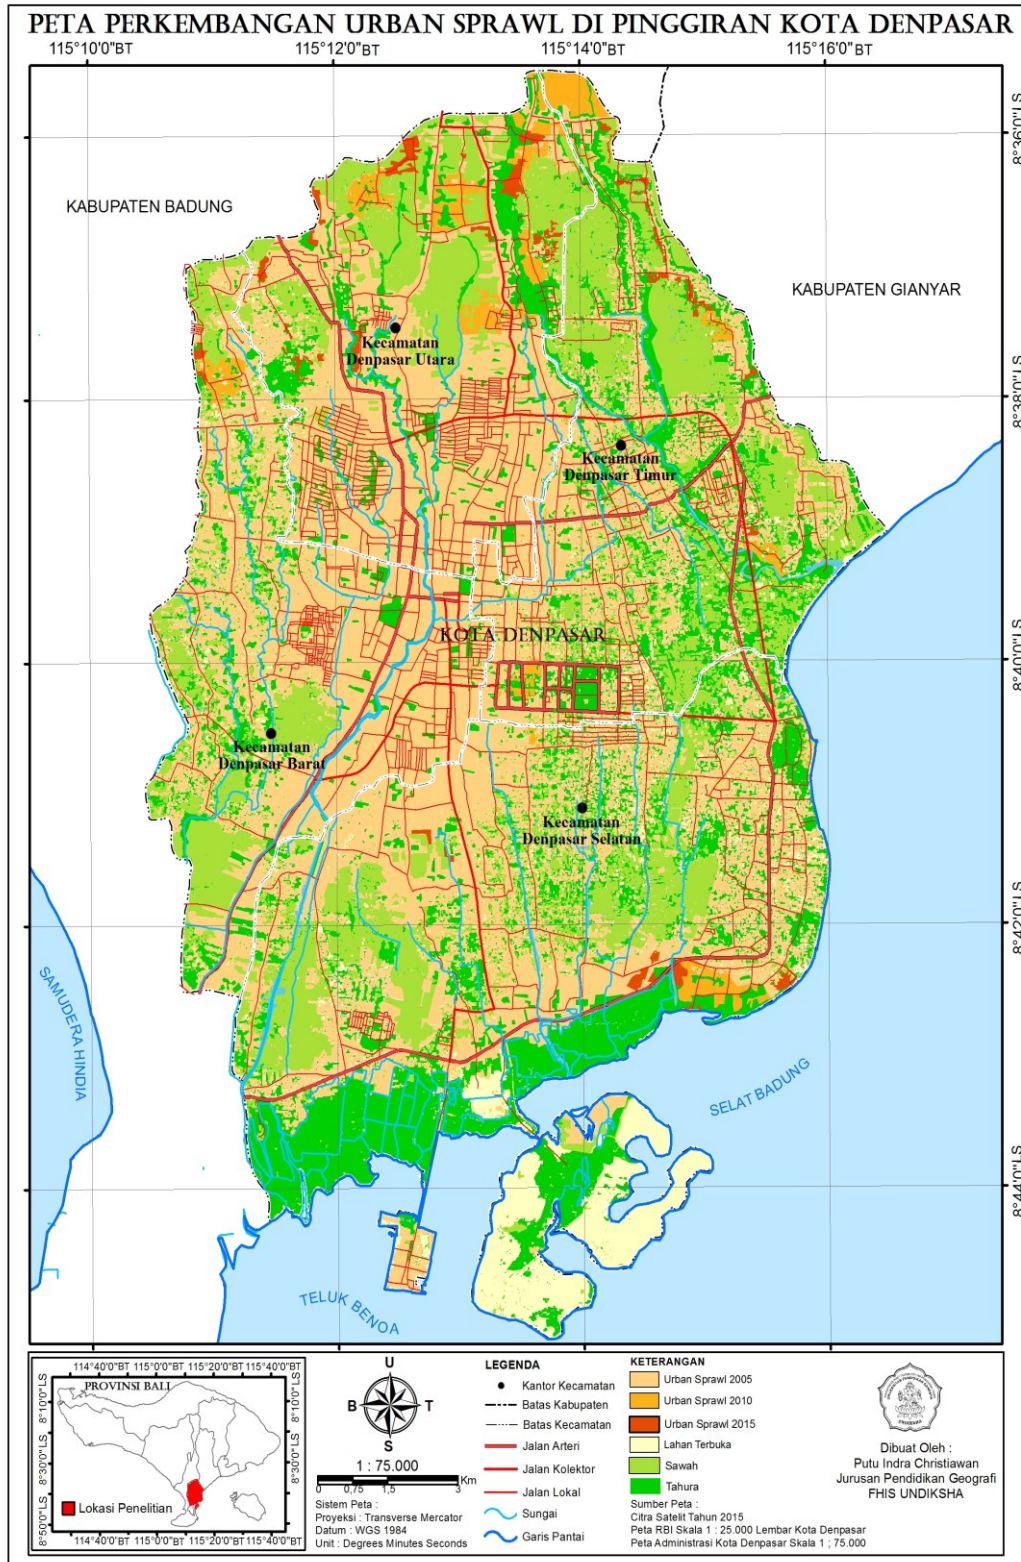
PETA PERKEMBANGAN URBAN SPRAWL DI PINGGIRAN KOTA DENPASAR

115°10'0"BT 115°12'0"BT 115°14'0"BT 115°16'0"BT

8°36'0"LS
8°38'0"LS
8°40'0"LS
8°42'0"LS
8°44'0"LS

KABUPATEN BADUNG

KABUPATEN GIANYAR

Kecamatan Denpasar Utara

Kecamatan Denpasar Timur

KOTA DENPASAR

Kecamatan Denpasar Barat

Kecamatan Denpasar Selatan

SAMUDERA HINDIA

SELAT BADUNG

TELUK BENOA

114°40'0"BT 115°0'0"BT 115°20'0"BT 115°40'0"BT

PROVINSI BALI

8°10'0"LS
8°30'0"LS
8°50'0"LS

Lokasi Penelitian

114°40'0"BT 115°0'0"BT 115°20'0"BT 115°40'0"BT

U
B T
S

1 : 75.000

0 0,75 1,5 3 Km

Sistem Peta :
Proyeksi : Transverse Mercator
Datum : WGS 1984
Unit : Degrees Minutes Seconds

LEGENDA
Kantor Kecamatan
Batas Kabupaten
Batas Kecamatan
Jalan Arteri
Jalan Kolektor
Jalan Lokal
Sungai
Garis Pantai

KETERANGAN
Urban Sprawl 2005
Urban Sprawl 2010
Urban Sprawl 2015
Lahan Terbuka
Sawah
Tahura

Sumber Peta :
Citra Satelit Tahun 2015
Peta RBI Skala 1 : 25.000 Lembar Kota Denpasar
Peta Administrasi Kota Denpasar Skala 1 ; 75.000

Dibuat Oleh :
Putu Indra Christiawan
Jurusan Pendidikan Geografi
FHIS UNDIKSHA